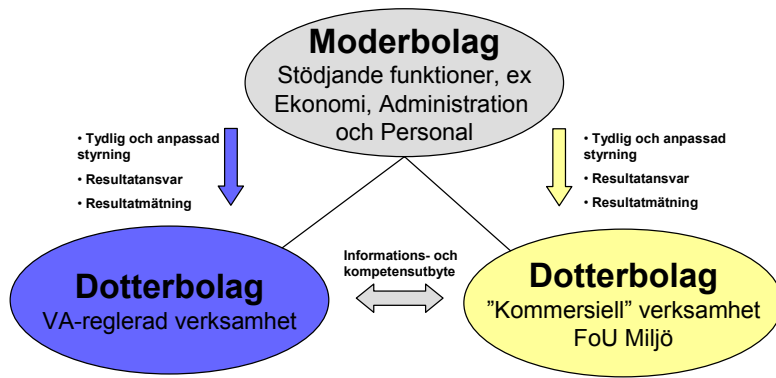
Moderbolag
Stödjande funktioner, ex Ekonomi, Administration och Personal

• Tydlig och anpassad styrning
• Resultatansvar
• Resultatmätning

• Tydlig och anpassad styrning
• Resultatansvar
• Resultatmätning

Dotterbolag
VA-reglerad verksamhet

Informations- och kompetensutbyte

Dotterbolag
"Kommersiell" verksamhet
FoU Miljö